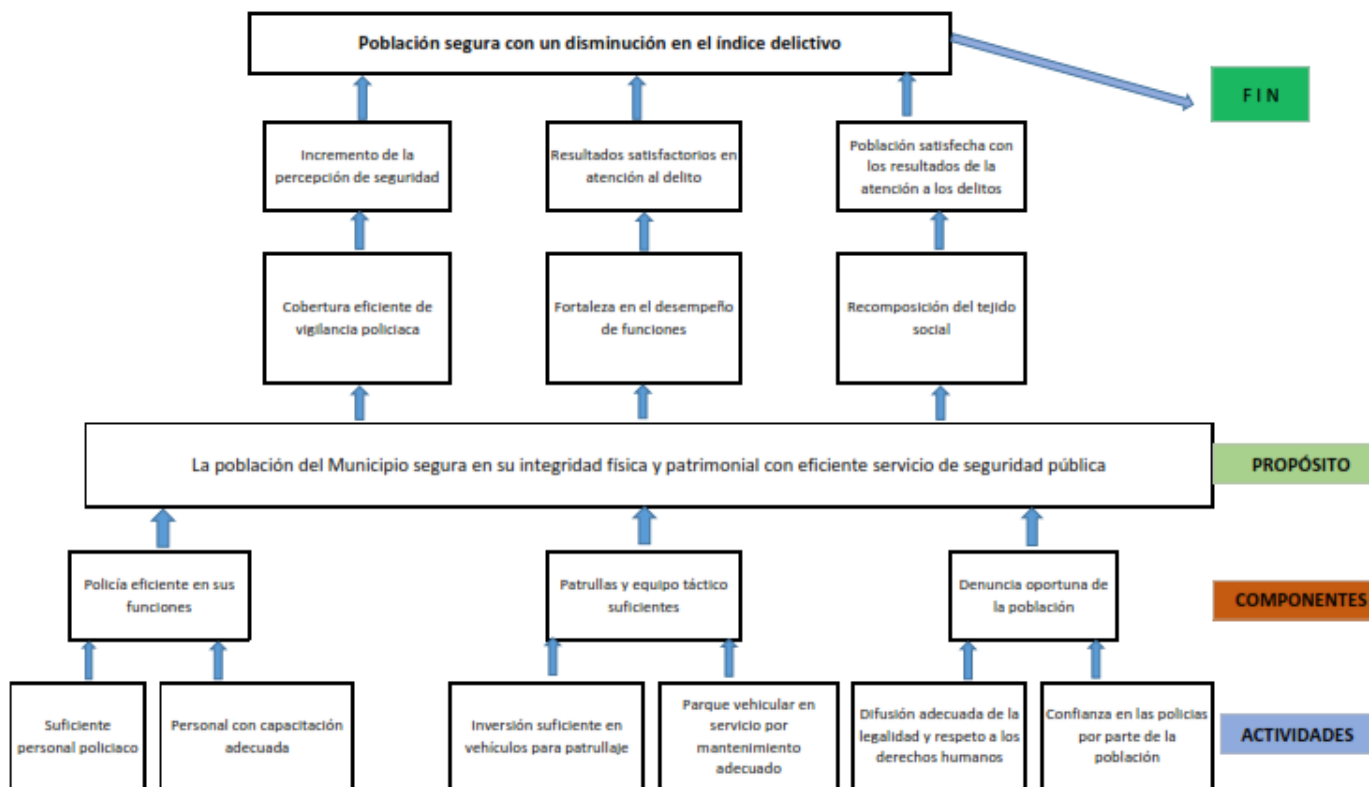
Población segura con un disminución en el índice delictivo

F I N

Incremento de la percepción de seguridad

Resultados satisfactorios en atención al delito

Población satisfecha con los resultados de la atención a los delitos

Cobertura eficiente de vigilancia policiaca

Fortaleza en el desempeño de funciones

Recomposición del tejido social

La población del Municipio segura en su integridad física y patrimonial con eficiente servicio de seguridad pública

PROPÓSITO

Policía eficiente en sus funciones

Patrullas y equipo táctico suficientes

Denuncia oportuna de la población

COMPONENTES

Suficiente personal policiaco

Personal con capacitación adecuada

Inversión suficiente en vehículos para patrullaje

Parque vehicular en servicio por mantenimiento adecuado

Difusión adecuada de la legalidad y respeto a los derechos humanos

Confianza en las policías por parte de la población

ACTIVIDADES